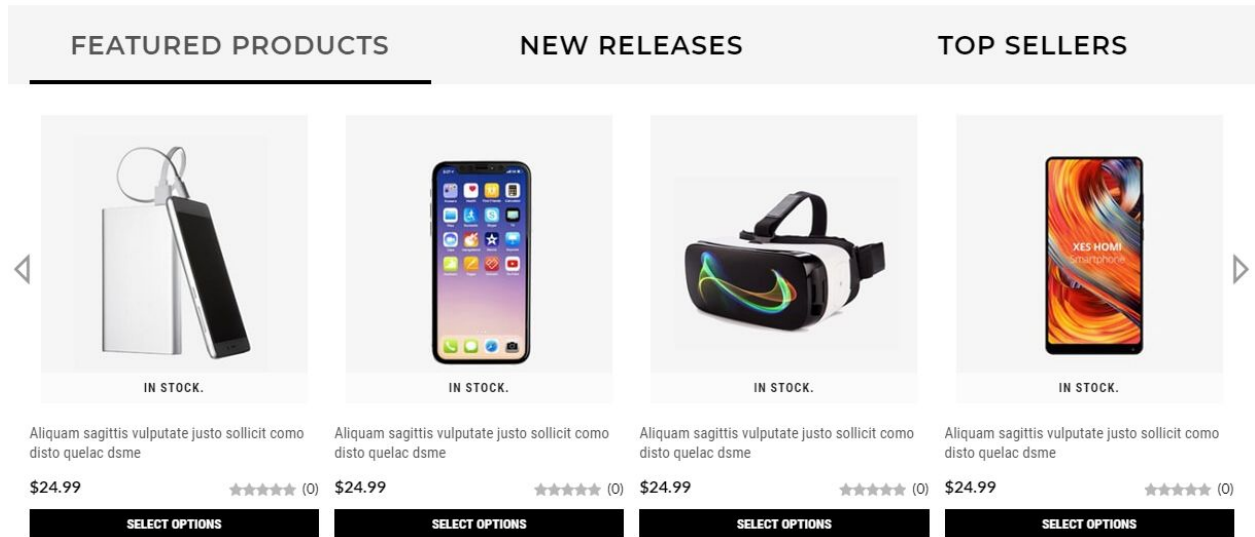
FEATURED PRODUCTS NEW RELEASES TOP SELLERS

IN STOCK.

Aliquam sagittis vulputate justo sollicit como disto quelac dsme

$24.99 (0)

SELECT OPTIONS

IN STOCK.

Aliquam sagittis vulputate justo sollicit como disto quelac dsme

$24.99 (0)

SELECT OPTIONS

IN STOCK.

Aliquam sagittis vulputate justo sollicit como disto quelac dsme

$24.99 (0)

SELECT OPTIONS

XES HOMI
Smartphone

IN STOCK.

Aliquam sagittis vulputate justo sollicit como disto quelac dsme

$24.99 (0)

SELECT OPTIONS